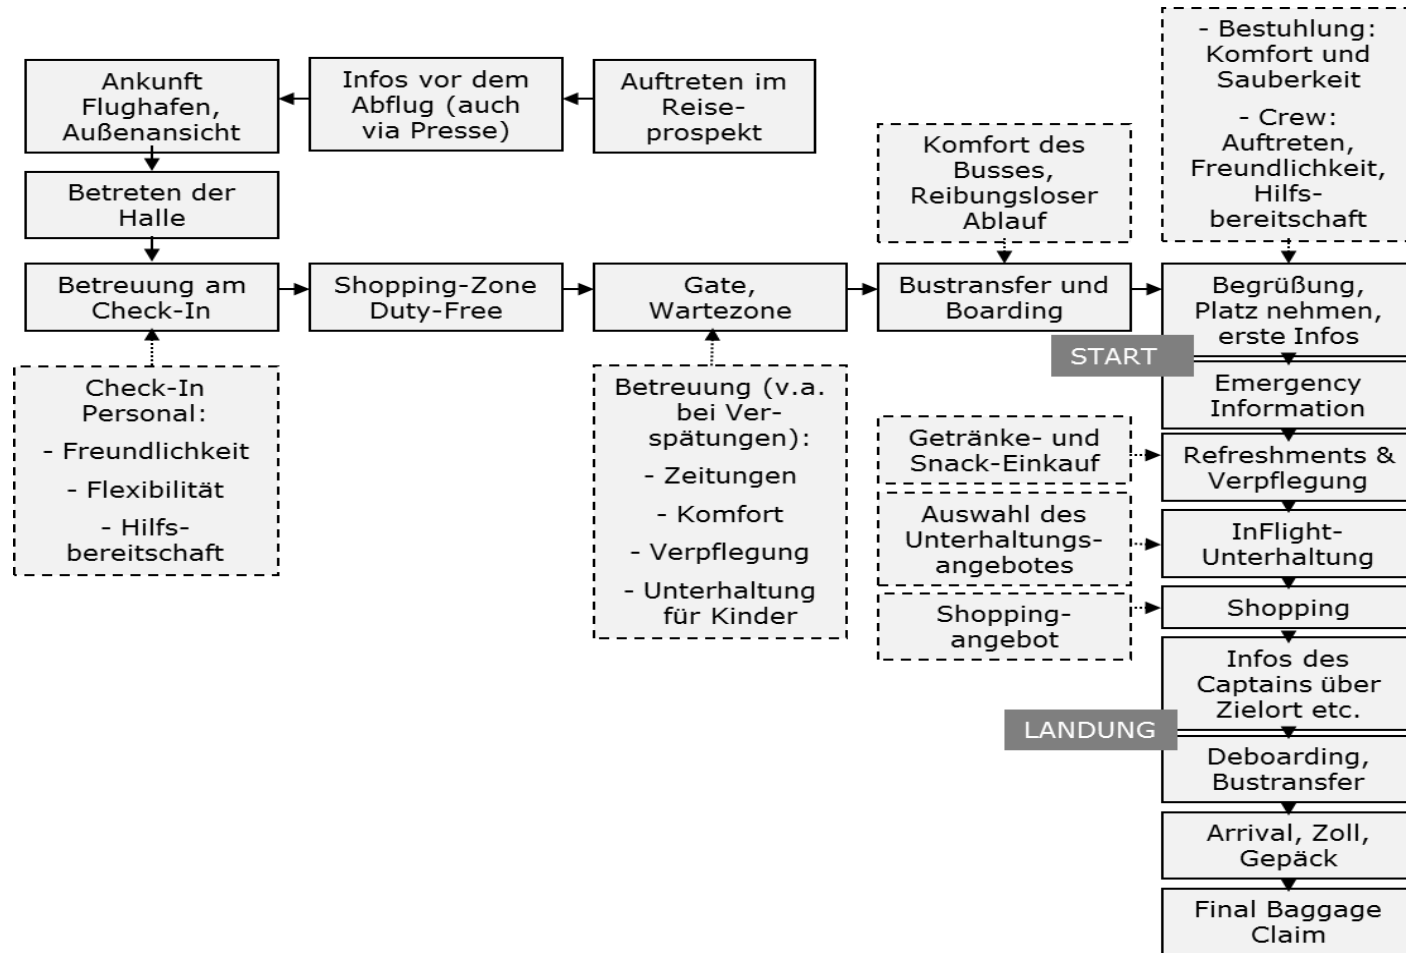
Auftreten im Reiseprospekt

Infos vor dem Abflug (auch via Presse)

Ankunft Flughafen, Außenansicht

Betreten der Halle

Betreuung am Check-In

Check-In Personal:
- Freundlichkeit
- Flexibilität
- Hilfsbereitschaft

Shopping-Zone Duty-Free

Gate, Wartezone

Betreuung (v.a. bei Verspätungen):
- Zeitungen
- Komfort
- Verpflegung
- Unterhaltung für Kinder

Komfort des Busses, Reibungsloser Ablauf

Bustransfer und Boarding

- Bestuhlung: Komfort und Sauberkeit
- Crew: Auftreten, Freundlichkeit, Hilfsbereitschaft

Begrüßung, Platz nehmen, erste Infos

START

Emergency Information

Getränke- und Snack-Einkauf

Refreshments & Verpflegung

Auswahl des Unterhaltungsangebotes

InFlight-Unterhaltung

Shoppingangebot

Shopping

Infos des Captains über Zielort etc.

LANDUNG

Deboarding, Bustransfer

Arrival, Zoll, Gepäck

Final Baggage Claim